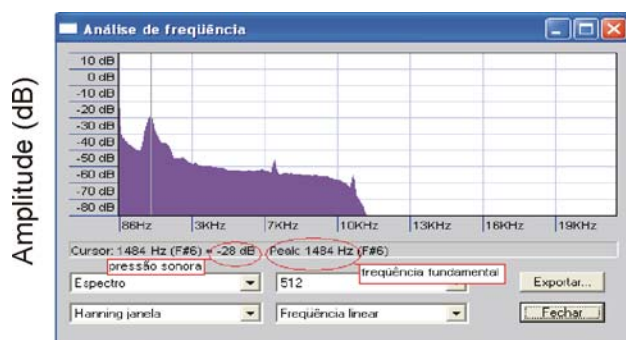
Amplitude (dB)

Análise de freqüência

10 dB
0 dB
-10 dB
-20 dB
-30 dB
-40 dB
-50 dB
-60 dB
-70 dB
-80 dB

86Hz 3KHz 7KHz 10KHz 13KHz 16KHz 19KHz

Cursor: 1484 Hz (F#6) = -28 dB Peak: 1484 Hz (F#6)

pressão sonora

freqüência fundamental

Espectro

512

Exportar...

Hanning janela

Freqüência linear

Fechar